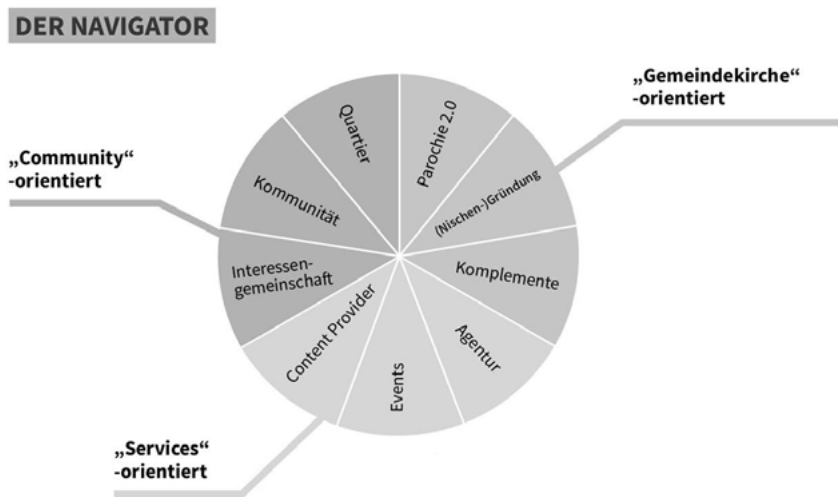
DER NAVIGATOR

„Gemeindekirche“ -orientiert

„Community“ -orientiert

Quartier

Parochie 2.0

Kommunität

(Nischen-)Gründung

Interessengemeinschaft

Komplemente

Content Provider

Agentur

Events

„Services“ -orientiert